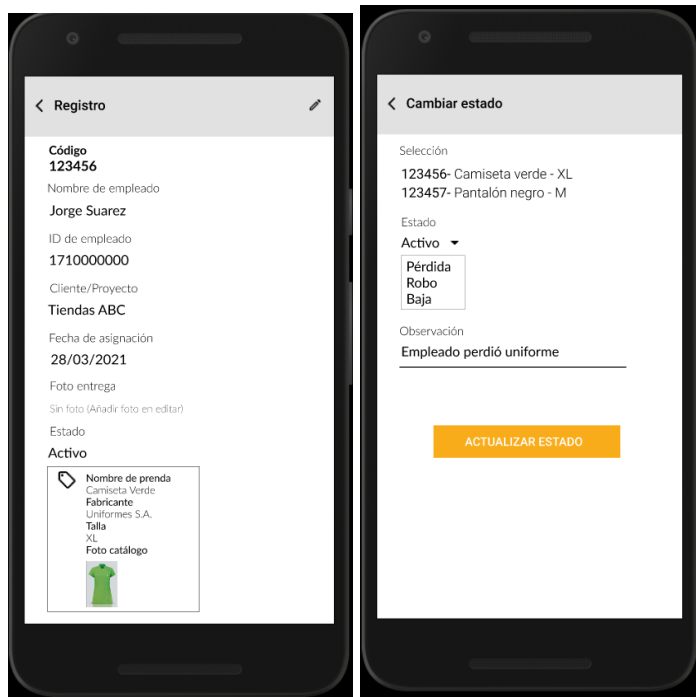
Registro

Código
123456

Nombre de empleado
Jorge Suarez

ID de empleado
1710000000

Cliente/Proyecto
Tiendas ABC

Fecha de asignación
28/03/2021

Foto entrega
Sin foto (Añadir foto en editar)

Estado
Activo

Nombre de prenda
Camiseta Verde
Fabricante
Uniformes S.A.
Talla
XL
Foto catálogo

Cambiar estado

Selección
123456- Camiseta verde - XL
123457- Pantalón negro - M

Estado
Activo

Pérdida
Robo
Baja

Observación
Empleado perdió uniforme

ACTUALIZAR ESTADO